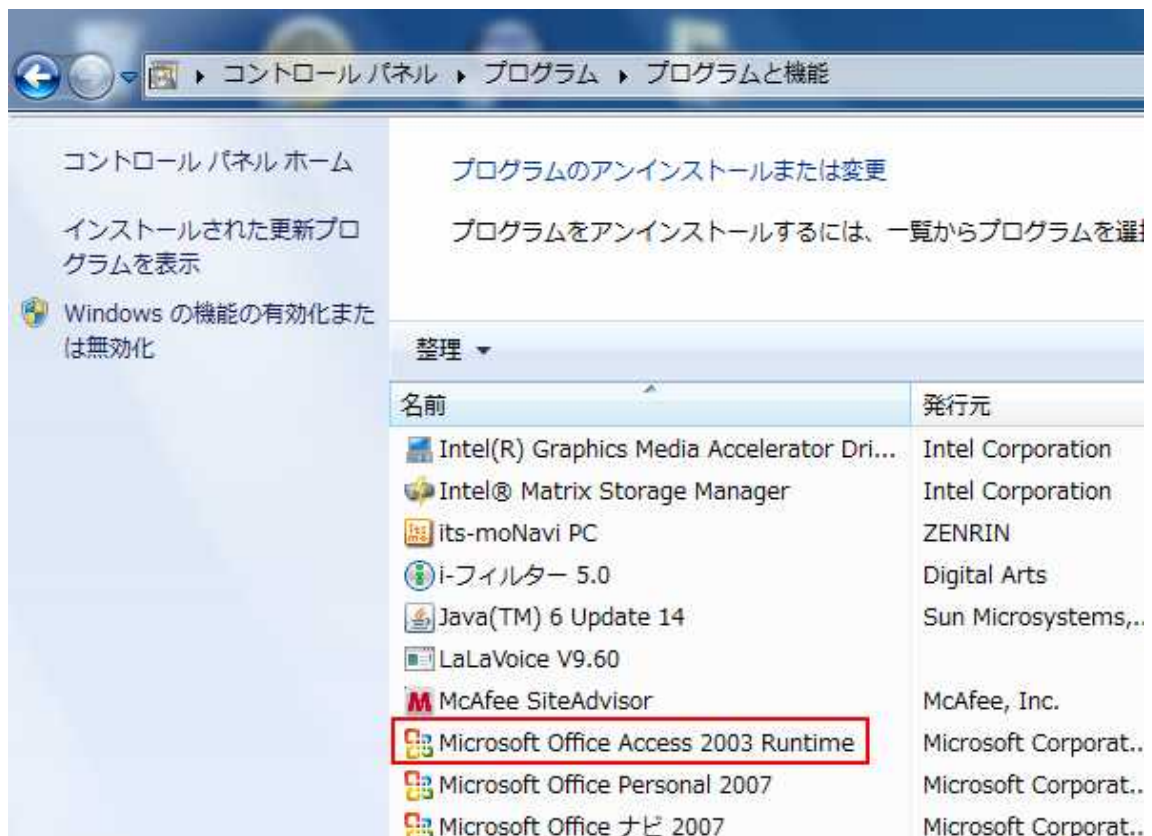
▸ コントロール パネル ▸ プログラム ▸ プログラムと機能

コントロール パネル ホーム

インストールされた更新プログラムを表示

Windows の機能の有効化または無効化

プログラムのアンインストールまたは変更

プログラムをアンインストールするには、一覧からプログラムを選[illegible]

整理 ▾

| 名前 | 発行元 |
|---|---|
| Intel(R) Graphics Media Accelerator Dri... | Intel Corporation |
| Intel® Matrix Storage Manager | Intel Corporation |
| its-moNavi PC | ZENRIN |
| i-フィルター 5.0 | Digital Arts |
| Java(TM) 6 Update 14 | Sun Microsystems,... |
| LaLaVoice V9.60 | |
| McAfee SiteAdvisor | McAfee, Inc. |
| Microsoft Office Access 2003 Runtime | Microsoft Corporat... |
| Microsoft Office Personal 2007 | Microsoft Corporat... |
| Microsoft Office ナビ 2007 | Microsoft Corporat... |